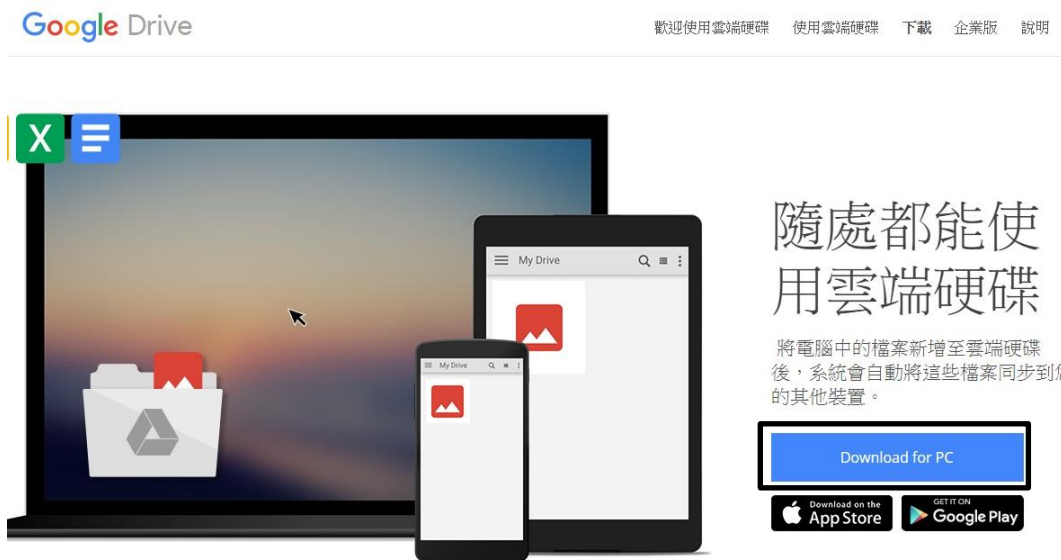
Google Drive

歡迎使用雲端硬碟　使用雲端硬碟　下載　企業版　說明

My Drive

My Drive

隨處都能使用雲端硬碟

將電腦中的檔案新增至雲端硬碟後，系統會自動將這些檔案同步到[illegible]的其他裝置。

Download for PC

Download on the App Store

GET IT ON Google Play